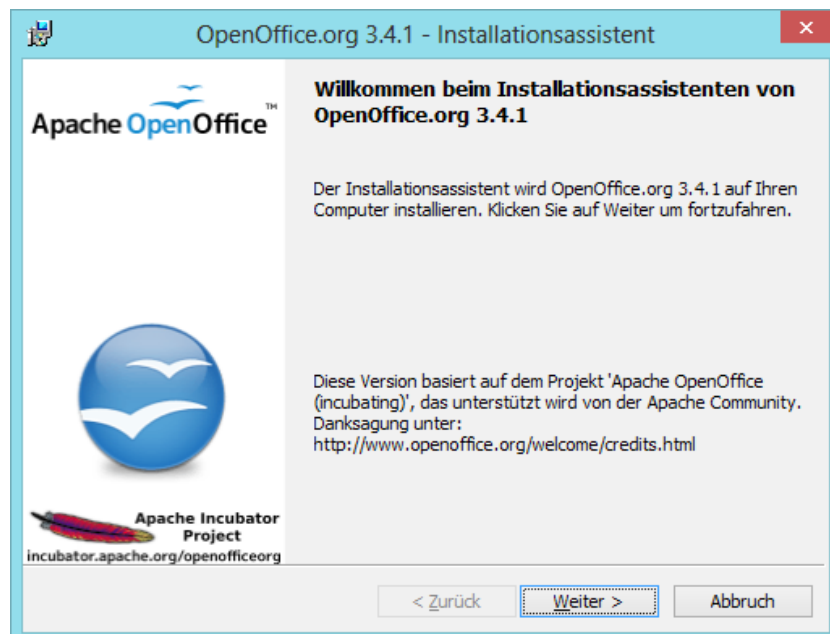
OpenOffice.org 3.4.1 - Installationsassistent

Apache OpenOffice™

Willkommen beim Installationsassistenten von OpenOffice.org 3.4.1

Der Installationsassistent wird OpenOffice.org 3.4.1 auf Ihren Computer installieren. Klicken Sie auf Weiter um fortzufahren.

Diese Version basiert auf dem Projekt 'Apache OpenOffice (incubating)', das unterstützt wird von der Apache Community. Danksagung unter: http://www.openoffice.org/welcome/credits.html

Apache Incubator Project
incubator.apache.org/openofficeorg

< Zurück
Weiter >
Abbruch